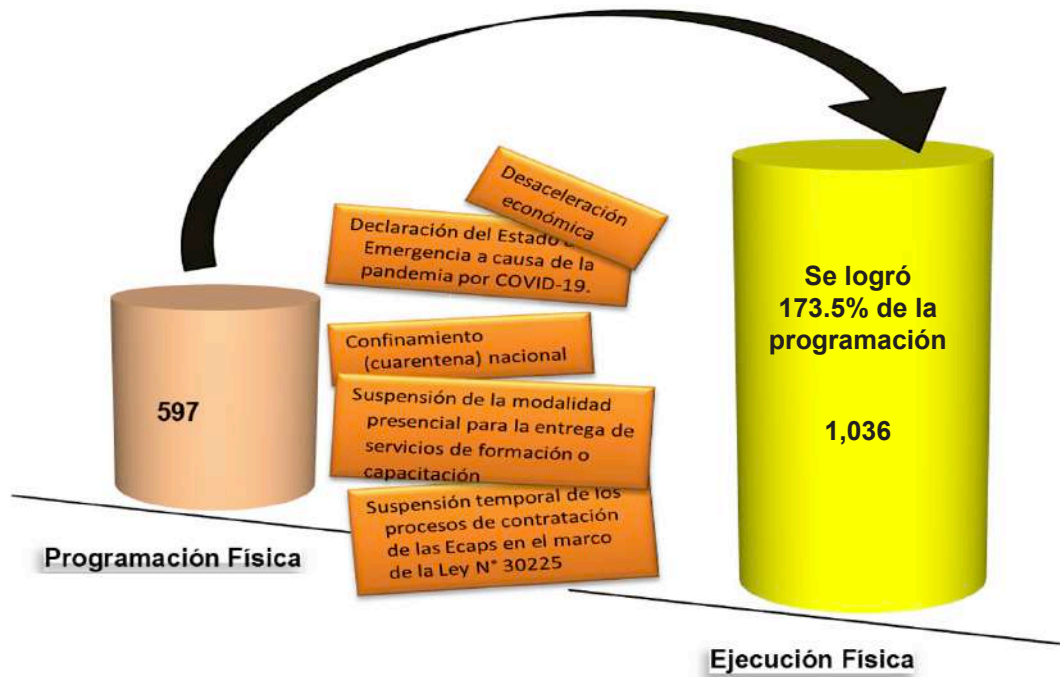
Desaceleración económica

Declaración del Estado de Emergencia a causa de la pandemia por COVID-19.

Confinamiento (cuarentena) nacional

Suspensión de la modalidad presencial para la entrega de servicios de formación o capacitación

Suspensión temporal de los procesos de contratación de las Ecaps en el marco de la Ley N° 30225

597

Programación Física

Se logró 173.5% de la programación

1,036

Ejecución Física